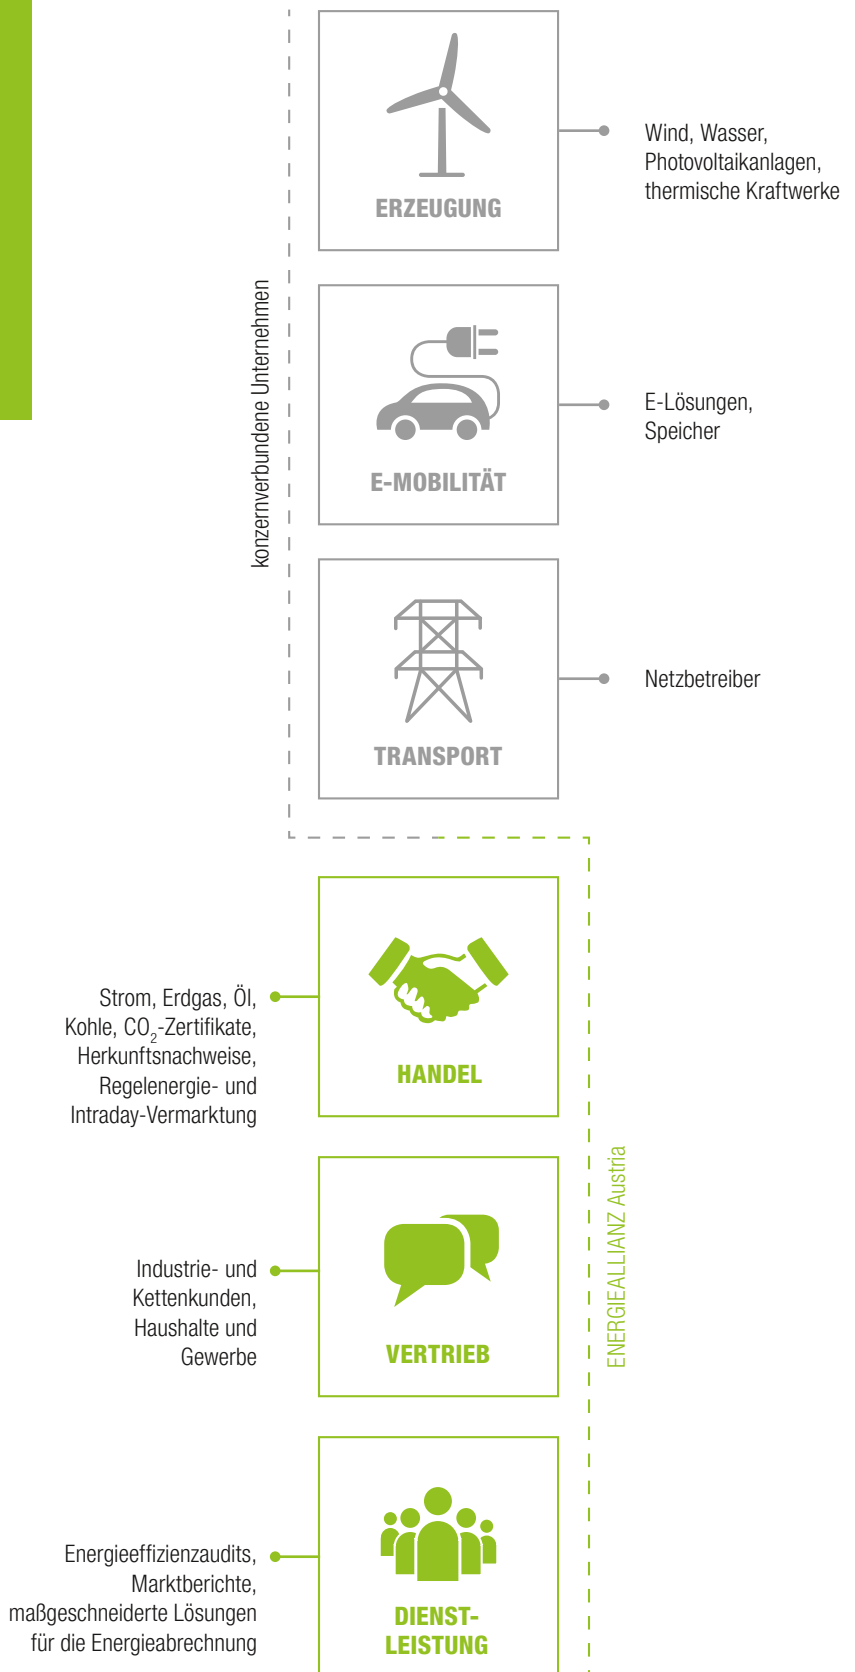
konzernverbundene Unternehmen

ERZEUGUNG

Wind, Wasser, Photovoltaikanlagen, thermische Kraftwerke

E-MOBILITÄT

E-Lösungen, Speicher

TRANSPORT

Netzbetreiber

ENERGIEALLIANZ Austria

Strom, Erdgas, Öl, Kohle, $CO_2$-Zertifikate, Herkunftsnachweise, Regelenergie- und Intraday-Vermarktung

HANDEL

Industrie- und Kettenkunden, Haushalte und Gewerbe

VERTRIEB

Energieeffizienzaudits, Marktberichte, maßgeschneiderte Lösungen für die Energieabrechnung

DIENST-LEISTUNG